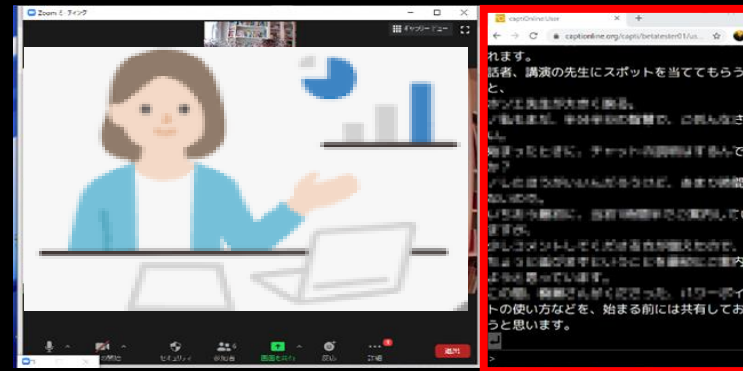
Zoom ミーティング
ギャラリービュー
captiOnline:User
captionline.org/capti/betatester01/us...
れます。
話者、講演の先生にスポットを当ててもらう
と、
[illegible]
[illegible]
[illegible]
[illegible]
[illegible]
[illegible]
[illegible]
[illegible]
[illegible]
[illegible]
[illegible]
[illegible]
この間、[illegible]、パワーポイ
トの使い方などを、始まる前には共有してお
うと思います。
>
セキュリティ
参加者
画面を共有
詳細
終了